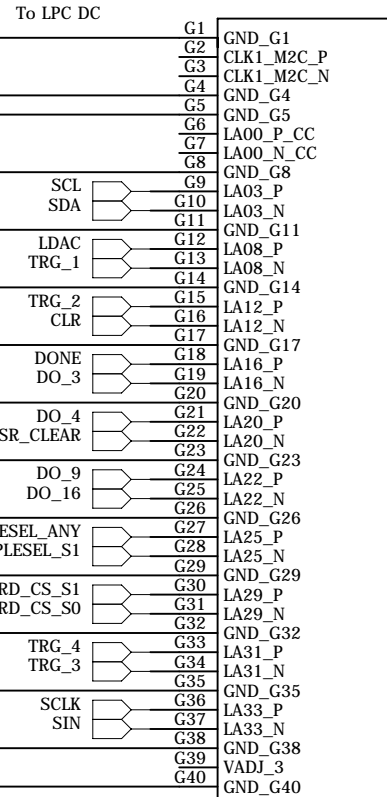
To LPC DC

G1 GND_G1
G2 CLK1_M2C_P
G3 CLK1_M2C_N
G4 GND_G4
G5 GND_G5
G6 LA00_P_CC
G7 LA00_N_CC
G8 GND_G8
SCL G9 LA03_P
SDA G10 LA03_N
G11 GND_G11
LDAC G12 LA08_P
TRG_1 G13 LA08_N
G14 GND_G14
TRG_2 G15 LA12_P
CLR G16 LA12_N
G17 GND_G17
DONE G18 LA16_P
DO_3 G19 LA16_N
G20 GND_G20
DO_4 G21 LA20_P
SR_CLEAR G22 LA20_N
G23 GND_G23
DO_9 G24 LA22_P
DO_16 G25 LA22_N
G26 GND_G26
ESEL_ANY G27 LA25_P
PLESEL_S1 G28 LA25_N
G29 GND_G29
RD_CS_S1 G30 LA29_P
RD_CS_S0 G31 LA29_N
G32 GND_G32
TRG_4 G33 LA31_P
TRG_3 G34 LA31_N
G35 GND_G35
SCLK G36 LA33_P
SIN G37 LA33_N
G38 GND_G38
G39 VADJ_3
G40 GND_G40